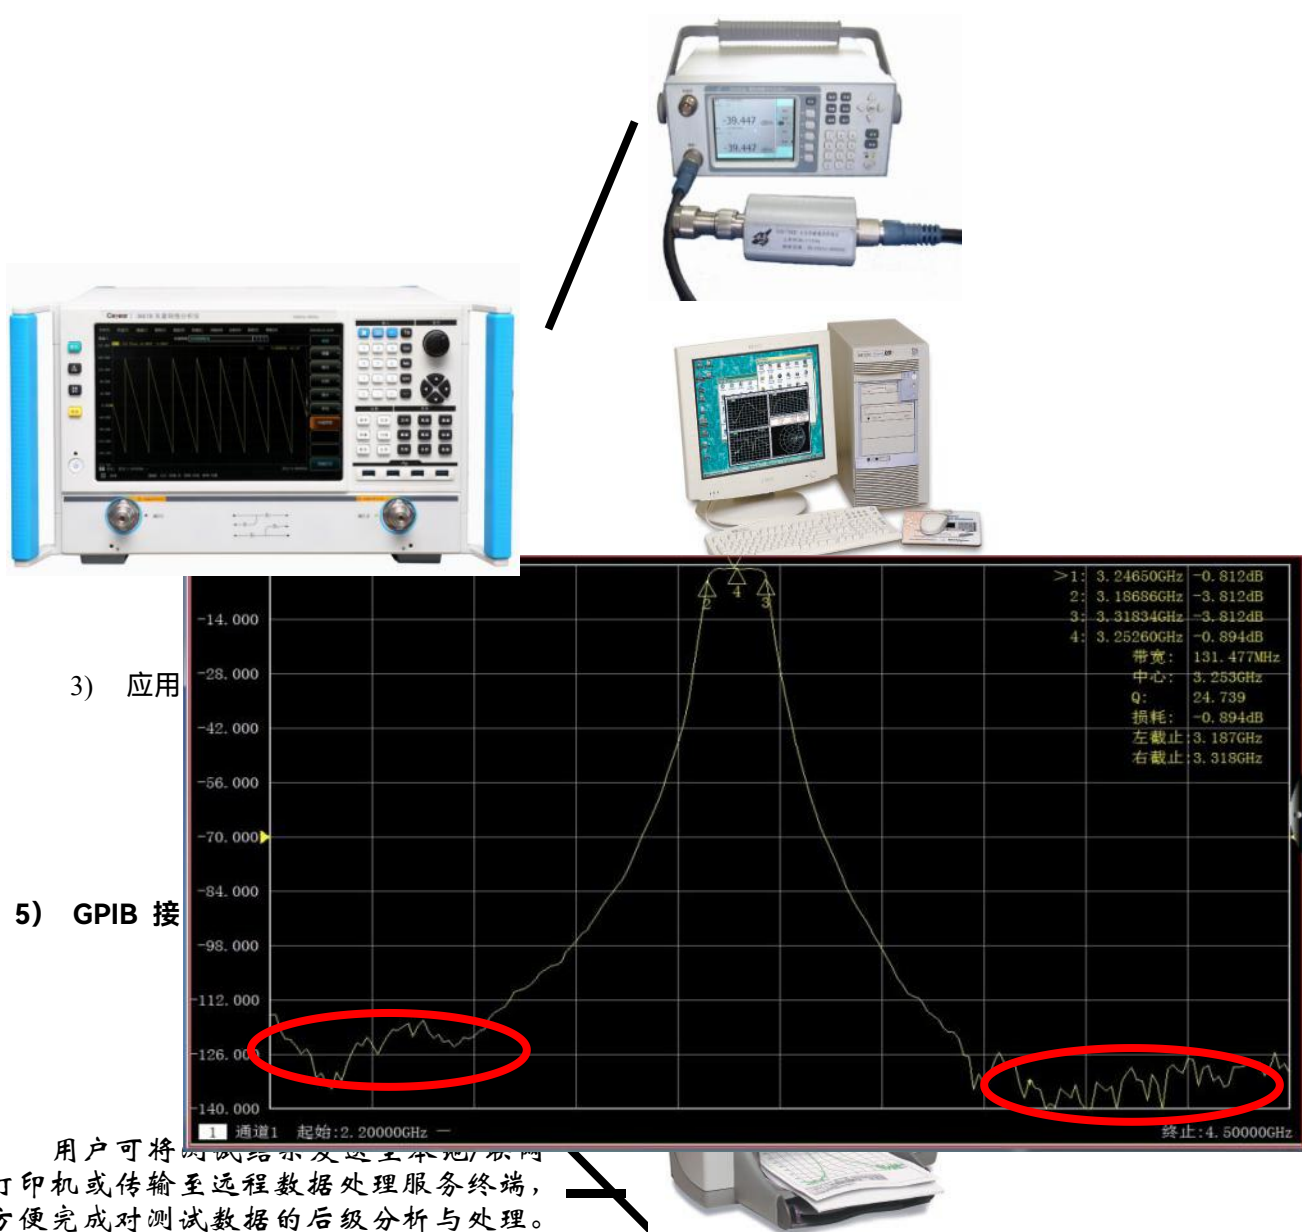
-39.447
-39.447

3) 应用

5) GPIB 接

-14.000
-28.000
-42.000
-56.000
-70.000
-84.000
-98.000
-112.000
-126.000
-140.000

2 4 3

| | | |
|---|---|---|
| >1: | 3.24650GHz | -0.812dB |
| 2: | 3.18686GHz | -3.812dB |
| 3: | 3.31834GHz | -3.812dB |
| 4: | 3.25260GHz | -0.894dB |
| | 带宽: | 131.477MHz |
| | 中心: | 3.253GHz |
| | Q: | 24.739 |
| | 损耗: | -0.894dB |
| | 左截止: | 3.187GHz |
| | 右截止: | 3.318GHz |

1 通道1 起始:2.20000GHz — 终止:4.50000GHz

用户可将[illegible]
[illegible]打印机或传输至远程数据处理服务终端,
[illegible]方便完成对测试数据的后级分析与处理。